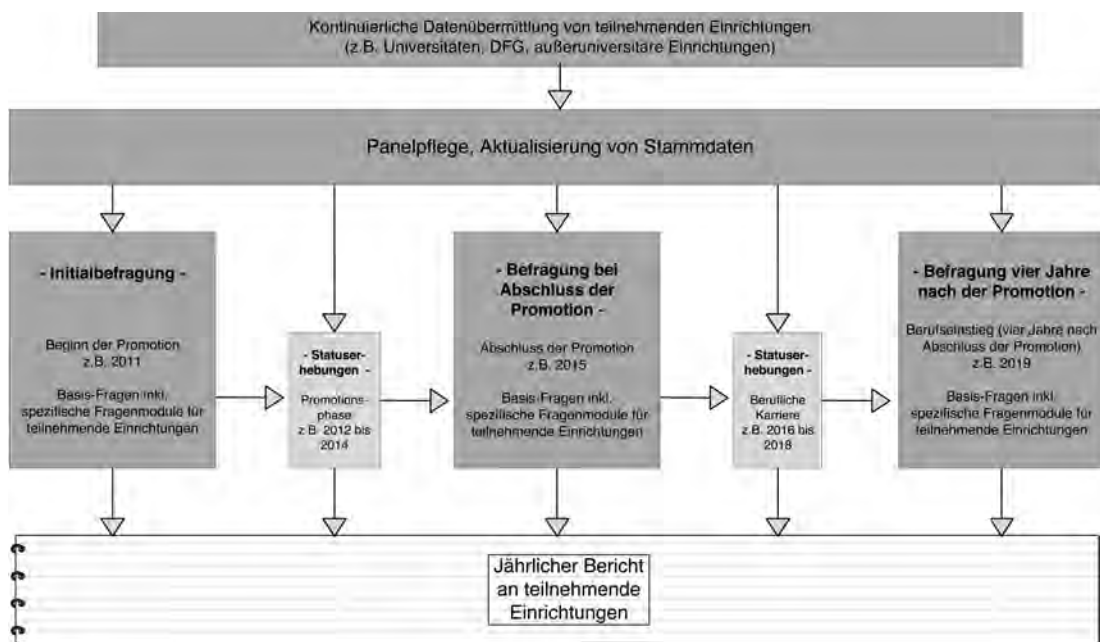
Kontinuierliche Datenübermittlung von teilnehmenden Einrichtungen (z.B. Universitäten, DFG, außeruniversitäre Einrichtungen)

Panelpflege, Aktualisierung von Stammdaten

- Initialbefragung -

Beginn der Promotion z.B. 2011

Basis-Fragen inkl. spezifische Fragenmodule für teilnehmende Einrichtungen

- Statuserhebungen -

Promotionsphase z.B. 2012 bis 2014

- Befragung bei Abschluss der Promotion -

Abschluss der Promotion z.B. 2015

Basis-Fragen inkl. spezifische Fragenmodule für teilnehmende Einrichtungen

- Statuserhebungen -

Berufliche Karriere z.B. 2016 bis 2018

- Befragung vier Jahre nach der Promotion -

Berufseinstieg (vier Jahre nach Abschluss der Promotion) z.B. 2019

Basis-Fragen inkl. spezifische Fragenmodule für teilnehmende Einrichtungen

Jährlicher Bericht an teilnehmende Einrichtungen